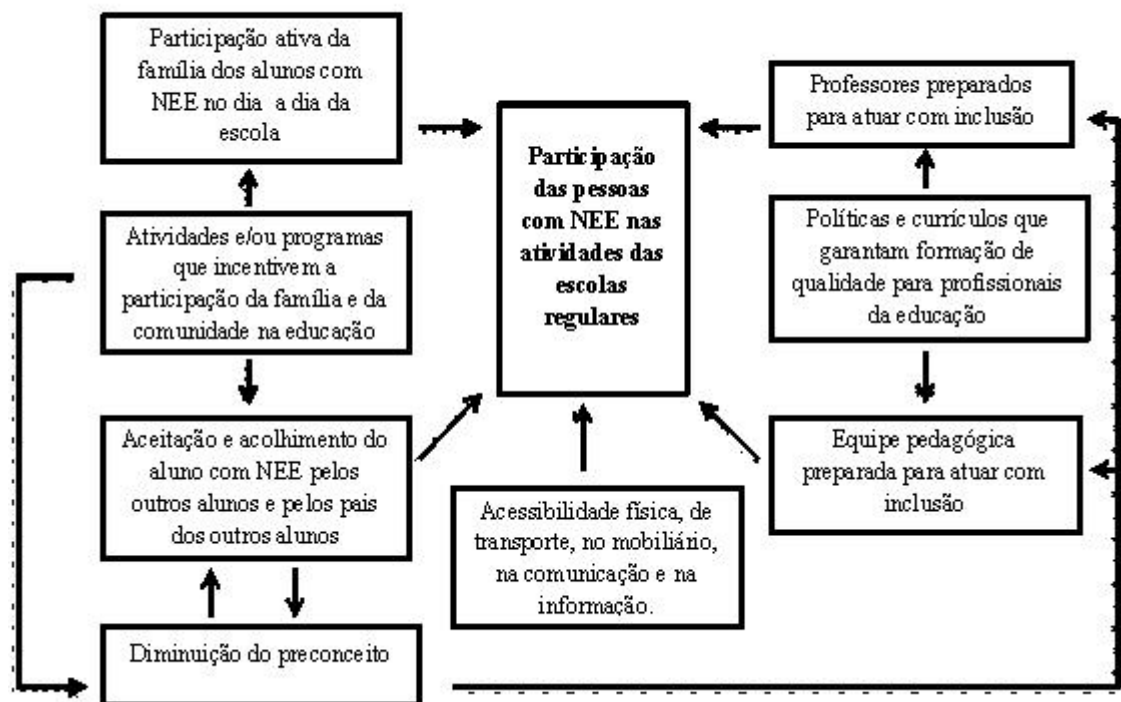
Participação ativa da família dos alunos com NEE no dia a dia da escola

Participação das pessoas com NEE nas atividades das escolas regulares

Professores preparados para atuar com inclusão

Atividades e/ou programas que incentivem a participação da família e da comunidade na educação

Políticas e currículos que garantam formação de qualidade para profissionais da educação

Aceitação e acolhimento do aluno com NEE pelos outros alunos e pelos pais dos outros alunos

Equipe pedagógica preparada para atuar com inclusão

Acessibilidade física, de transporte, no mobiliário, na comunicação e na informação.

Diminuição do preconceito